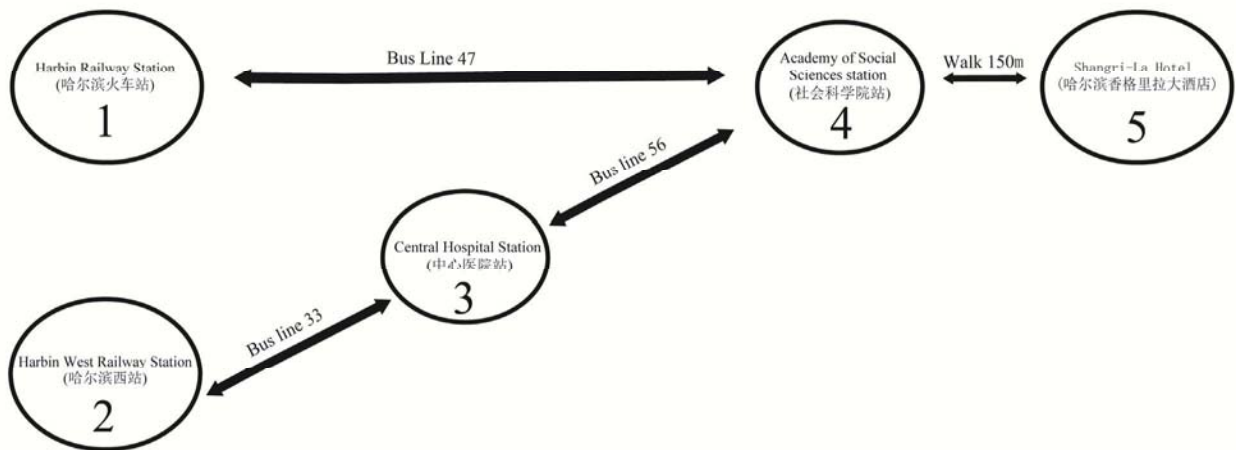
Harbin Railway Station
(哈尔滨火车站)
1

Bus Line 47

Academy of Social Sciences station
(社会科学院站)
4

Walk 150m

Shangri-La Hotel
(哈尔滨香格里拉大酒店)
5

Bus line 56

Central Hospital Station
(中心医院站)
3

Bus line 33

Harbin West Railway Station
(哈尔滨西站)
2